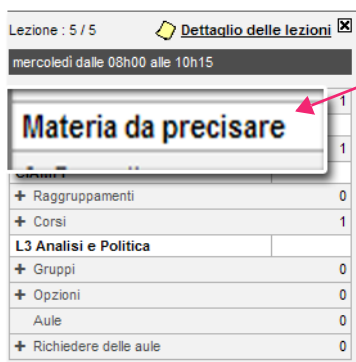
Lezione : 5 / 5 Dettaglio delle lezioni ☒

mercoledì dalle 08h00 alle 10h15

Materia da precisare

1

1

| | |
|---|---|
| + Raggruppamenti | 0 |
| + Corsi | 1 |
| L3 Analisi e Politica | |
| + Gruppi | 0 |
| + Opzioni | 0 |
| Aule | 0 |
| + Richiedere delle aule | 0 |